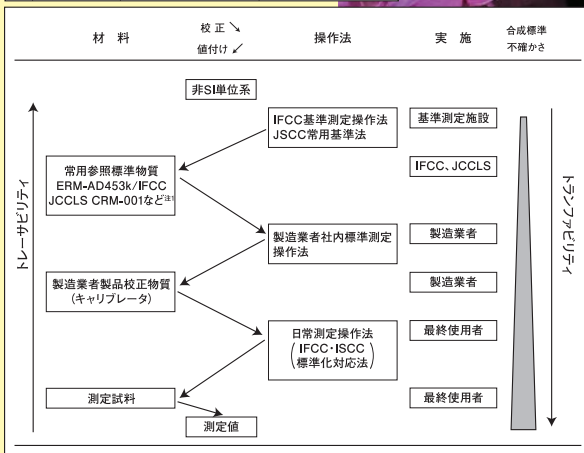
材料

校正 ↘
値付け ↙

操作法

実施

合成標準不確かさ

非SI単位系

IFCC基準測定操作法
JSCC常用基準法

基準測定施設

常用参照標準物質
ERM-AD453k/IFCC
JCCLS CRM-001など注1

IFCC、JCCLS

トレーサビリティ

トランスファビリティ

製造業者社内標準測定操作法

製造業者

製造業者製品校正物質
(キャリブレータ)

製造業者

日常測定操作法
(IFCC・ISCC
標準化対応法)

最終使用者

測定試料

最終使用者

測定値